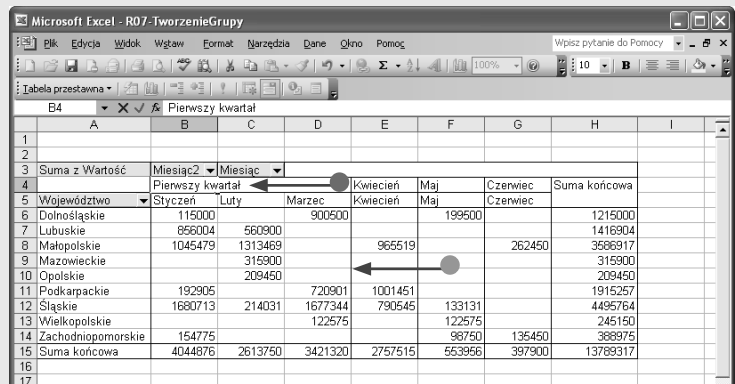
Microsoft Excel - R07-TworzenieGrupy

Plik Edycja Widok Wstaw Format Narzędzia Dane Okno Pomoc

Wpisz pytanie do Pomocy

100%

10

Tabela przestawna ▾

B4 fx Pierwszy kwartał

| | A | B | C | D | E | F | G | H | I |
|---|---|---|---|---|---|---|---|---|---|
| 1 | | | | | | | | | |
| 2 | | | | | | | | | |
| 3 | Suma z Wartość | Miesiąc2 ▾ | Miesiąc ▾ | | | | | | |
| 4 | | Pierwszy kwartał | | | Kwiecień | Maj | Czerwiec | Suma końcowa | |
| 5 | Województwo ▾ | Styczeń | Luty | Marzec | Kwiecień | Maj | Czerwiec | | |
| 6 | Dolnośląskie | 115000 | | 900500 | | 199500 | | 1215000 | |
| 7 | Lubuskie | 856004 | 560900 | | | | | 1416904 | |
| 8 | Małopolskie | 1045479 | 1313469 | | 965519 | | 262450 | 3586917 | |
| 9 | Mazowieckie | | 315900 | | | | | 315900 | |
| 10 | Opolskie | | 209450 | | | | | 209450 | |
| 11 | Podkarpackie | 192905 | | 720901 | 1001451 | | | 1915257 | |
| 12 | Śląskie | 1680713 | 214031 | 1677344 | 790545 | 133131 | | 4495764 | |
| 13 | Wielkopolskie | | | 122575 | | 122575 | | 245150 | |
| 14 | Zachodniopomorskie | 154775 | | | | 98750 | 135450 | 388975 | |
| 15 | Suma końcowa | 4044876 | 2613750 | 3421320 | 2757515 | 553956 | 397900 | 13789317 | |
| 16 | | | | | | | | | |
| 17 | | | | | | | | | |